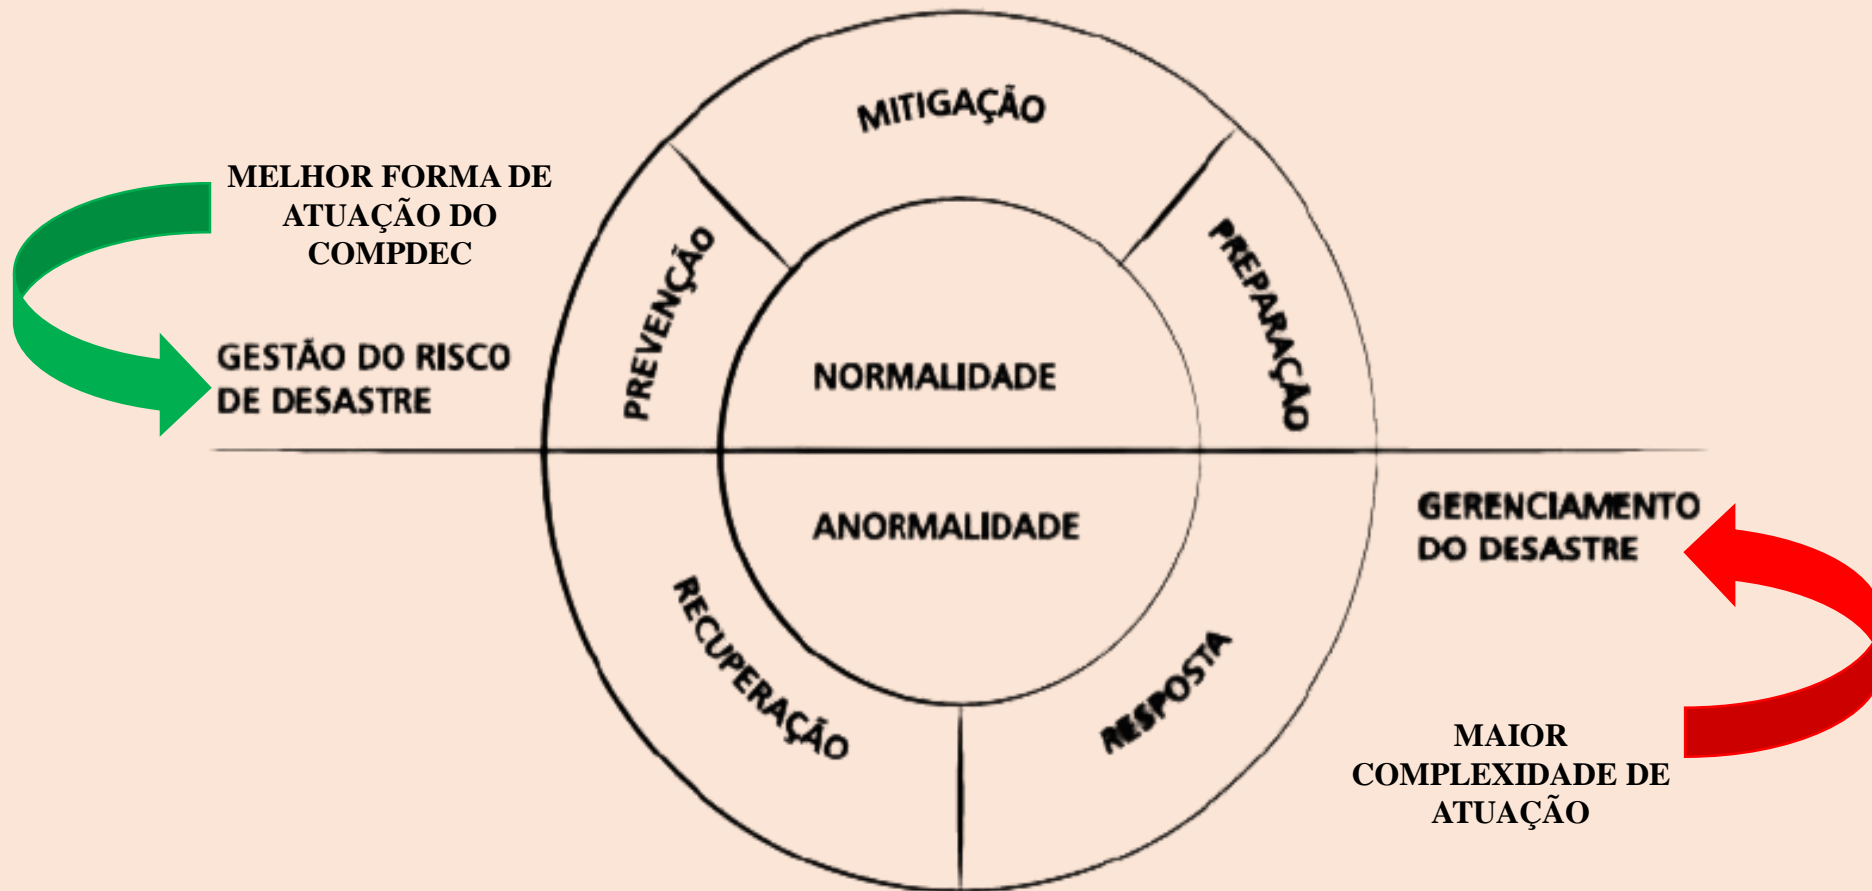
MELHOR FORMA DE ATUAÇÃO DO COMPDEC

GESTÃO DO RISCO DE DESASTRE

MITIGAÇÃO

PREVENÇÃO

PREPARAÇÃO

NORMALIDADE

ANORMALIDADE

RECUPERAÇÃO

RESPOSTA

GERENCIAMENTO DO DESASTRE

MAIOR COMPLEXIDADE DE ATUAÇÃO